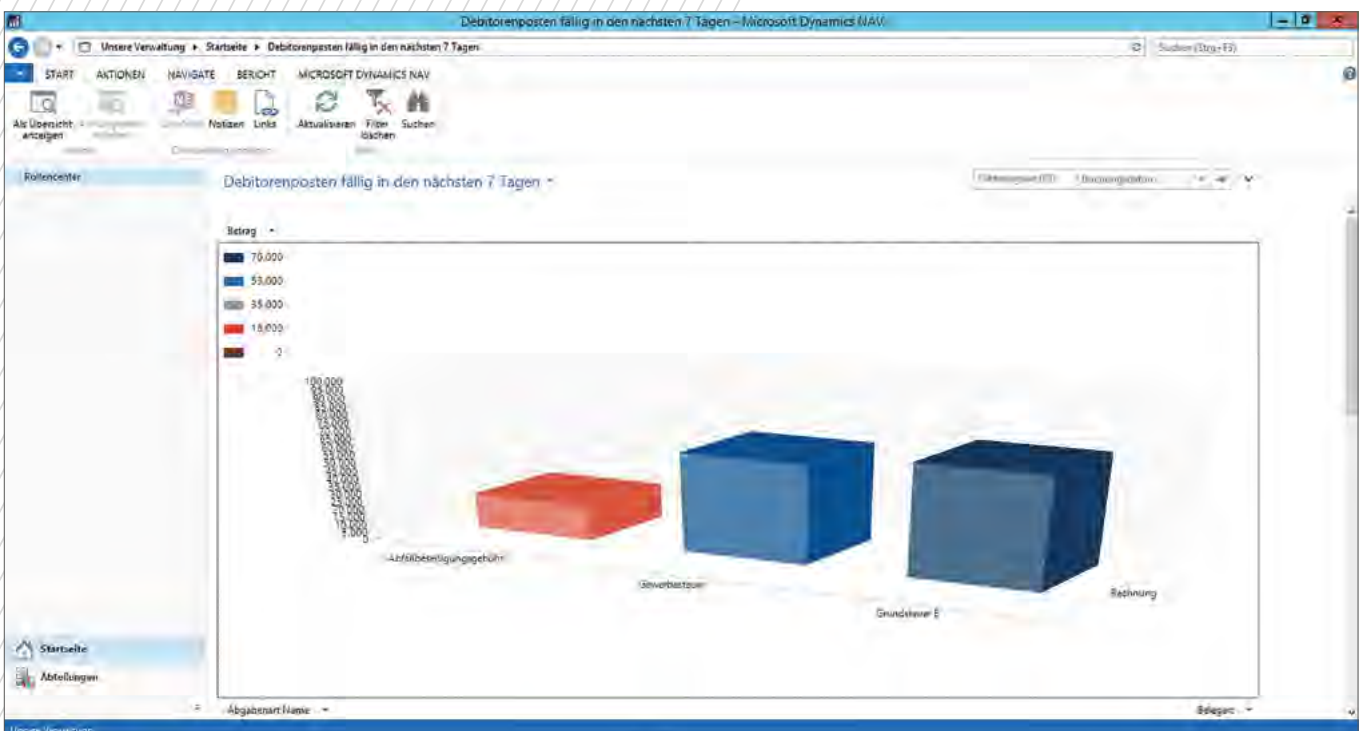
Debitorenposten fällig in den nächsten 7 Tagen - Microsoft Dynamics NAV

Unsere Verwaltung ▸ Startseite ▸ Debitorenposten fällig in den nächsten 7 Tagen

Suchen (Strg+F3)

START AKTIONEN NAVIGATE BERICHT MICROSOFT DYNAMICS NAV

Als Übersicht anzeigen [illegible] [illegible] Notizen Links Aktualisieren Filter löschen Suchen

Rollencenter

Debitorenposten fällig in den nächsten 7 Tagen

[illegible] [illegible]

Betrag

70.000
53.000
35.000
18.000
0

100.000
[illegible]
0

Abfallbeseitigungsgebühr
Gewerbesteuer
Grundsteuer B
Rechnung

Startseite
Abteilungen

Abgabenart Name

Belegart

Unsere Verwaltung